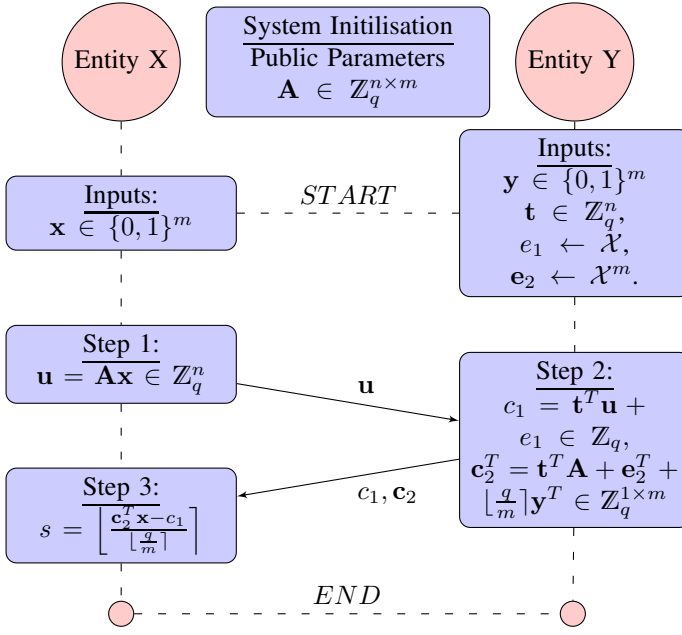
Entity X

System Initilisation
Public Parameters
$\mathbf{A} \in \mathbb{Z}_q^{n\times m}$

Entity Y

Inputs:
$\mathbf{y} \in \{0,1\}^m$
$\mathbf{t} \in \mathbb{Z}_q^n,$
$e_1 \leftarrow \mathcal{X},$
$\mathbf{e}_2 \leftarrow \mathcal{X}^m.$

Inputs:
$\mathbf{x} \in \{0,1\}^m$

$START$

Step 1:
$\mathbf{u} = \mathbf{Ax} \in \mathbb{Z}_q^n$

$\mathbf{u}$

Step 2:
$c_1 = \mathbf{t}^T\mathbf{u} + e_1 \in \mathbb{Z}_q,$
$\mathbf{c}_2^T = \mathbf{t}^T\mathbf{A} + \mathbf{e}_2^T + \lfloor\frac{q}{m}\rceil\mathbf{y}^T \in \mathbb{Z}_q^{1\times m}$

$c_1, \mathbf{c}_2$

Step 3:
$s = \left\lfloor \frac{\mathbf{c}_2^T\mathbf{x} - c_1}{\lfloor\frac{q}{m}\rceil} \right\rceil$

$END$